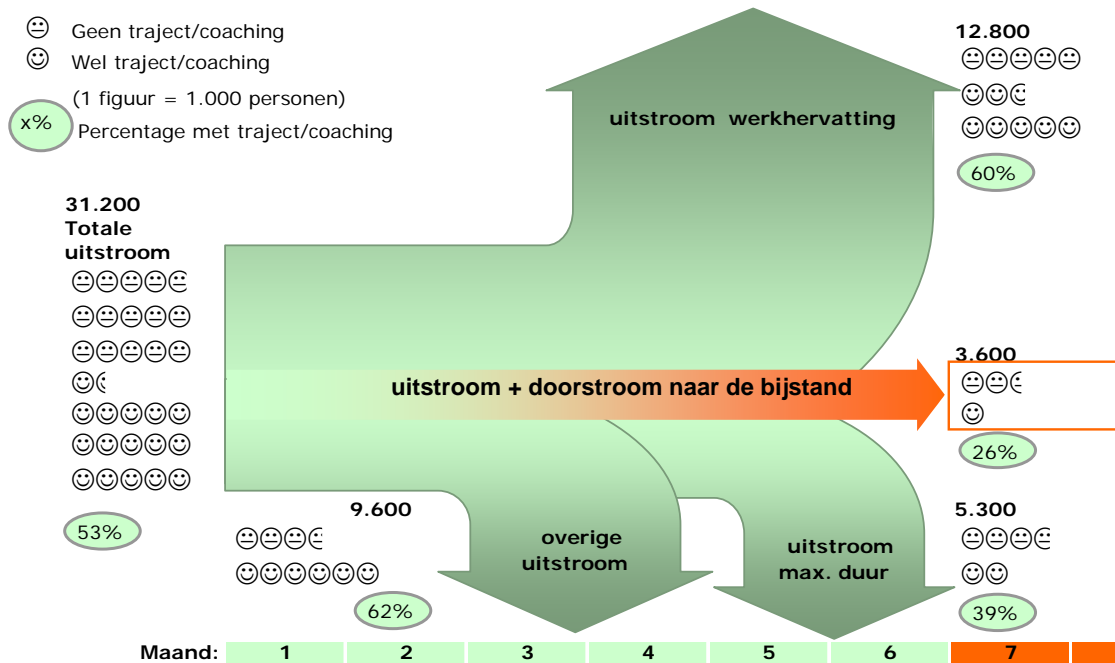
😐 Geen traject/coaching
☺ Wel traject/coaching
(1 figuur = 1.000 personen)
x% Percentage met traject/coaching

31.200
Totale
uitstroom
😐😐😐😐😐
😐😐😐😐😐
😐😐😐😐😐
☺☺
☺☺☺☺☺
☺☺☺☺☺
☺☺☺☺☺
53%

uitstroom werkhervatting

12.800
😐😐😐😐😐
☺☺☺
☺☺☺☺☺
60%

uitstroom + doorstroom naar de bijstand

3.600
😐😐😐
☺
26%

9.600
😐😐😐😐
☺☺☺☺☺☺
62%

overige
uitstroom

uitstroom
max. duur

5.300
😐😐😐😐
☺☺
39%

| Maand: | 1 | 2 | 3 | 4 | 5 | 6 | 7 |
|---|---|---|---|---|---|---|---|